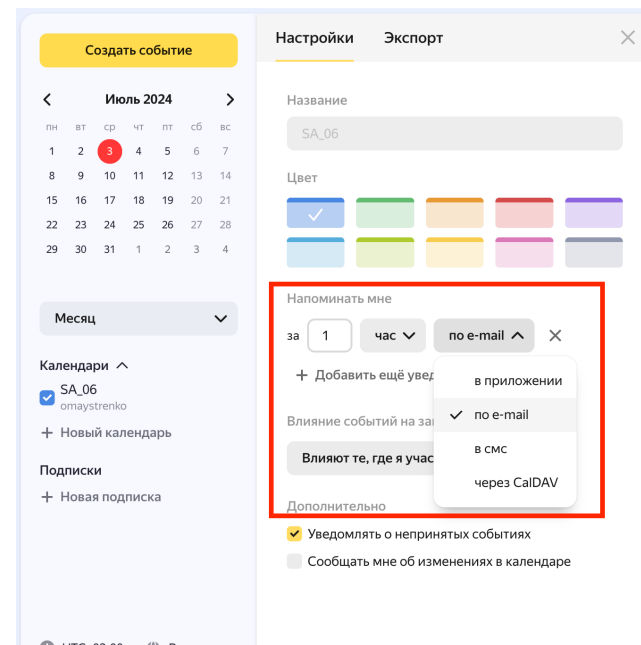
Создать событие

Июль 2024

| пн | вт | ср | чт | пт | сб | вс |
|---|---|---|---|---|---|---|
| 1 | 2 | 3 | 4 | 5 | 6 | 7 |
| 8 | 9 | 10 | 11 | 12 | 13 | 14 |
| 15 | 16 | 17 | 18 | 19 | 20 | 21 |
| 22 | 23 | 24 | 25 | 26 | 27 | 28 |
| 29 | 30 | 31 | 1 | 2 | 3 | 4 |

Месяц

Календари

SA_06
omaystrenko

+ Новый календарь

Подписки

+ Новая подписка

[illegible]

Настройки Экспорт

Название

SA_06

Цвет

Напоминать мне

за 1 час по e-mail

+ Добавить ещё увед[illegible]

в приложении
по e-mail
в смс
через CalDAV

Влияние событий на за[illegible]

Влияют те, где я учас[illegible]

Дополнительно

Уведомлять о непринятых событиях

Сообщать мне об изменениях в календаре